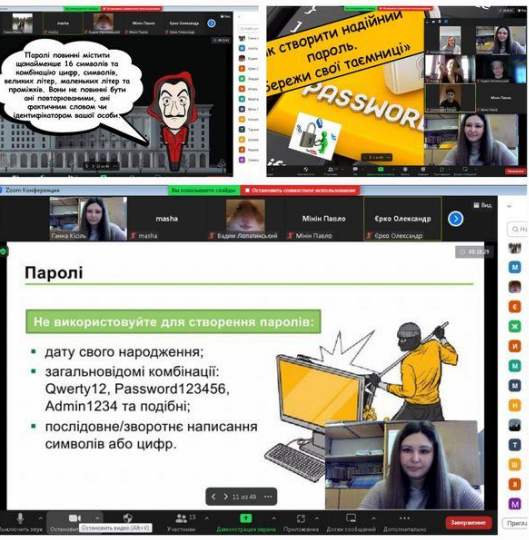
masha

Мінін Павло

Єрко Олександр

Паролі повинні містити щонайменше 16 символів та комбінацію цифр, символів, великих літер, маленьких літер та проміжків. Вони не повинні бути ані повторюваними, ані фактичним словом чи ідентифікатором вашої особи.

Як створити надійний пароль. «Бережи свої таємниці»

PASSWORD

Zoom Конференция

Вы используете слайды

Остановить совместное использование

Ганна Кісіль

masha

Вадим Лопатинський

Мінін Павло

Єрко Олександр

Вид

Паролі

Не використовуйте для створення паролів:

дату свого народження;

загальновідомі комбінації: Qwerty12, Password123456, Admin1234 та подібні;

послідовне/зворотне написання символів або цифр.

11 из 49

Включить звук

Остановить видео (Alt+V)

13

Участники

Демонстрация экрана

Приложения

Доска сообщений

Дополнительно

Завершение